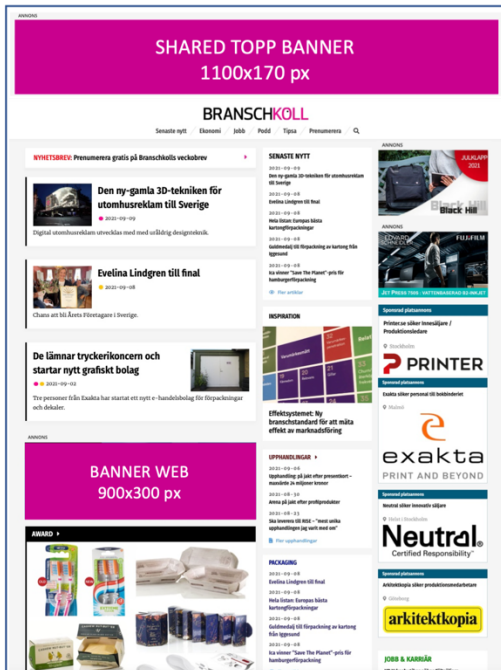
ANNONS

SHARED TOPP BANNER
1100x170 px

BRANSCHKOLL

Senaste nytt | Ekonomi | Jobb | Podd | Tipsa | Prenumerera

NYHETSBREV: Prenumerera gratis på Branschkolls veckobrev

Den ny-gamla 3D-tekniken för utomhusreklam till Sverige
2021-09-09
Digital utomhusreklam utvecklas med ny-gammal designteknik.

Evelina Lindgren till final
2021-09-08
Chans att bli Årets Företagare i Sverige.

De lämnar tryckerikoncern och startar nytt grafiskt bolag
2021-09-02
Tre personer från Exakta har startat ett nytt e-handelsbolag för förpackningar och dekaler.

ANNONS

BANNER WEB
900x300 px

AWARD

SENASTE NYTT
2021-09-09
Den ny-gamla 3D-tekniken för utomhusreklam till Sverige
2021-09-08
Evelina Lindgren till final
2021-09-08
Hela listan: Europas bästa kartongförpackningar
2021-09-08
Guldmedalj till förpackning av kartong från lyggsund
2021-09-08
Ica vinner "Save The Planet"-pris för hamburgerförpackning
Fler artiklar

INSPIRATION
Effektsystemet: Ny branschstandard för att mäta effekt av marknadsföring

UPPHANDLINGAR
2021-09-09
Upphandling på jakt efter presenkort – maxvärde 24 miljoner kronor
2021-08-30
Arena på jakt efter profilprodukter
2021-08-23
Ska leverera till RISE – "mest unika upphandlingen jag varit med om"
Fler upphandlingar

PACKAGING
2021-09-08
Evelina Lindgren till final
2021-09-08
Hela listan: Europas bästa kartongförpackningar
2021-09-08
Guldmedalj till förpackning av kartong från lyggsund
2021-09-08
Ica vinner "Save The Planet"-pris för hamburgerförpackning

JULKLAPPAR 2021
Black Hill

ANNONS
FUJIFILM
JET PRESS 750S · VATTENBASERAD BLÄCKSTRÅLE

Sponsrad platsannons
Printer.se söker innesäljare / Produktionsledare
Stockholm
PRINTER

Sponsrad platsannons
Exakta söker personal till bokbinderiet
Malmö
exakta
PRINT AND BEYOND

Sponsrad platsannons
Neutral söker innovativ säljare
Solna i Stockholm
Neutral.
Certified Responsibility

Sponsrad platsannons
Arkitektkopia söker produktionsmedarbetare
Göteborg
arkitektkopia

JOBB & KARRIÄR